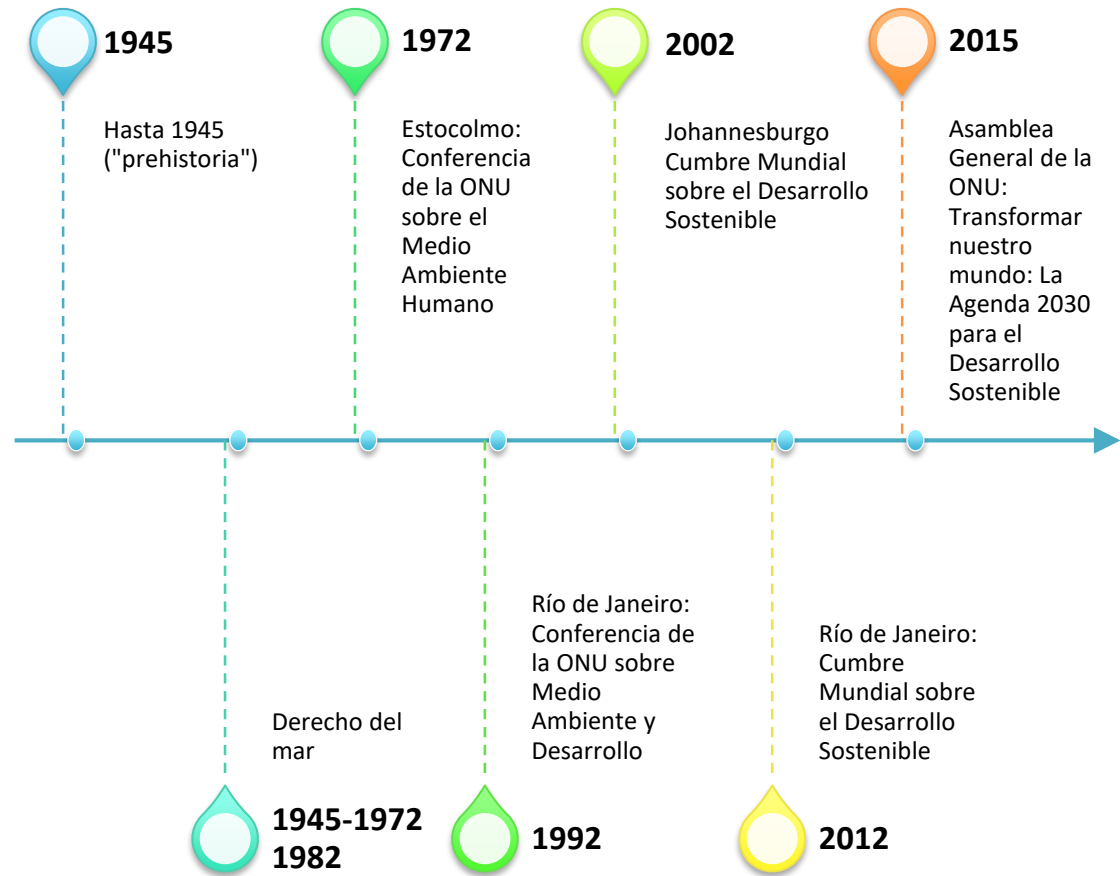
1945

Hasta 1945 ("prehistoria")

1972

Estocolmo: Conferencia de la ONU sobre el Medio Ambiente Humano

2002

Johannesburgo Cumbre Mundial sobre el Desarrollo Sostenible

2015

Asamblea General de la ONU: Transformar nuestro mundo: La Agenda 2030 para el Desarrollo Sostenible

Derecho del mar

1945-1972
1982

Río de Janeiro: Conferencia de la ONU sobre Medio Ambiente y Desarrollo

1992

Río de Janeiro: Cumbre Mundial sobre el Desarrollo Sostenible

2012